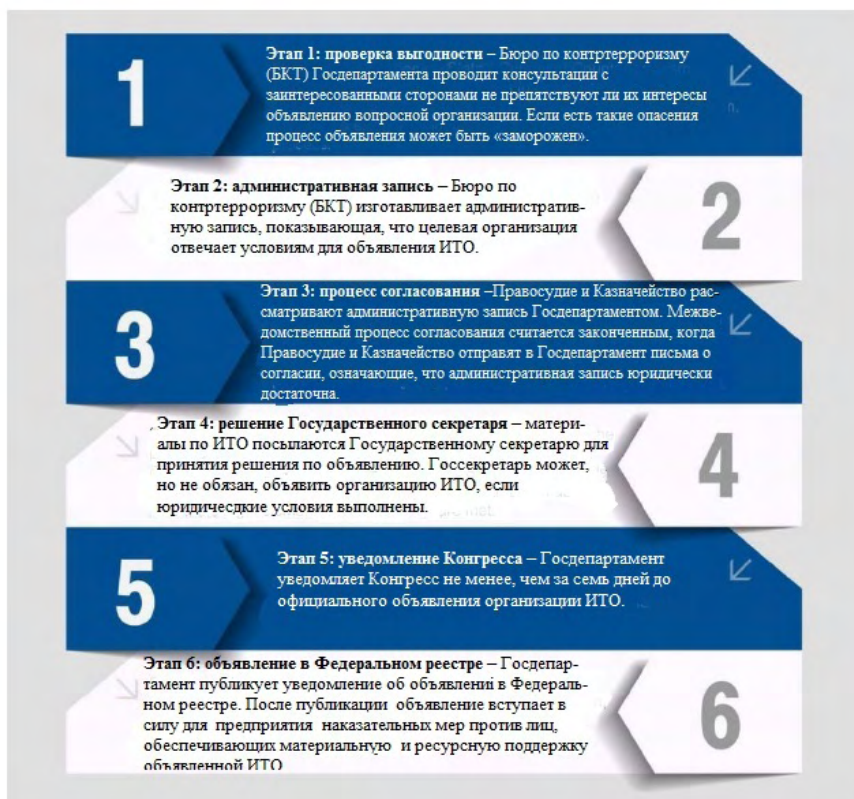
1

**Этап 1: проверка выгодности** – Бюро по контртерроризму (БКТ) Госдепартамента проводит консультации с заинтересованными сторонами не препятствуют ли их интересы объявлению вопросной организации. Если есть такие опасения процесс объявления может быть «заморожен».

**Этап 2: административная запись** – Бюро по контртерроризму (БКТ) изготавливает административную запись, показывающая, что целевая организация отвечает условиям для объявления ИТО.

2

3

**Этап 3: процесс согласования** –Правосудие и Казначейство рассматривают административную запись Госдепартаментом. Межведомственный процесс согласования считается законченным, когда Правосудие и Казначейство отправят в Госдепартамент письма о согласии, означающие, что административная запись юридически достаточна.

**Этап 4: решение Государственного секретаря** – материалы по ИТО посылаются Государственному секретарю для принятия решения по объявлению. Госсекретарь может, но не обязан, объявить организацию ИТО, если юридичесдкие условия выполнены.

4

5

**Этап 5: уведомление Конгресса** – Госдепартамент уведомляет Конгресс не менее, чем за семь дней до официального объявления организации ИТО.

**Этап 6: объявление в Федеральном реестре** – Госдепартамент публикует уведомление об объявлении в Федеральном реестре. После публикации объявление вступает в силу для предприятия наказательных мер против лиц, обеспечивающих материальную и ресурсную поддержку объявленной ИТО.

6